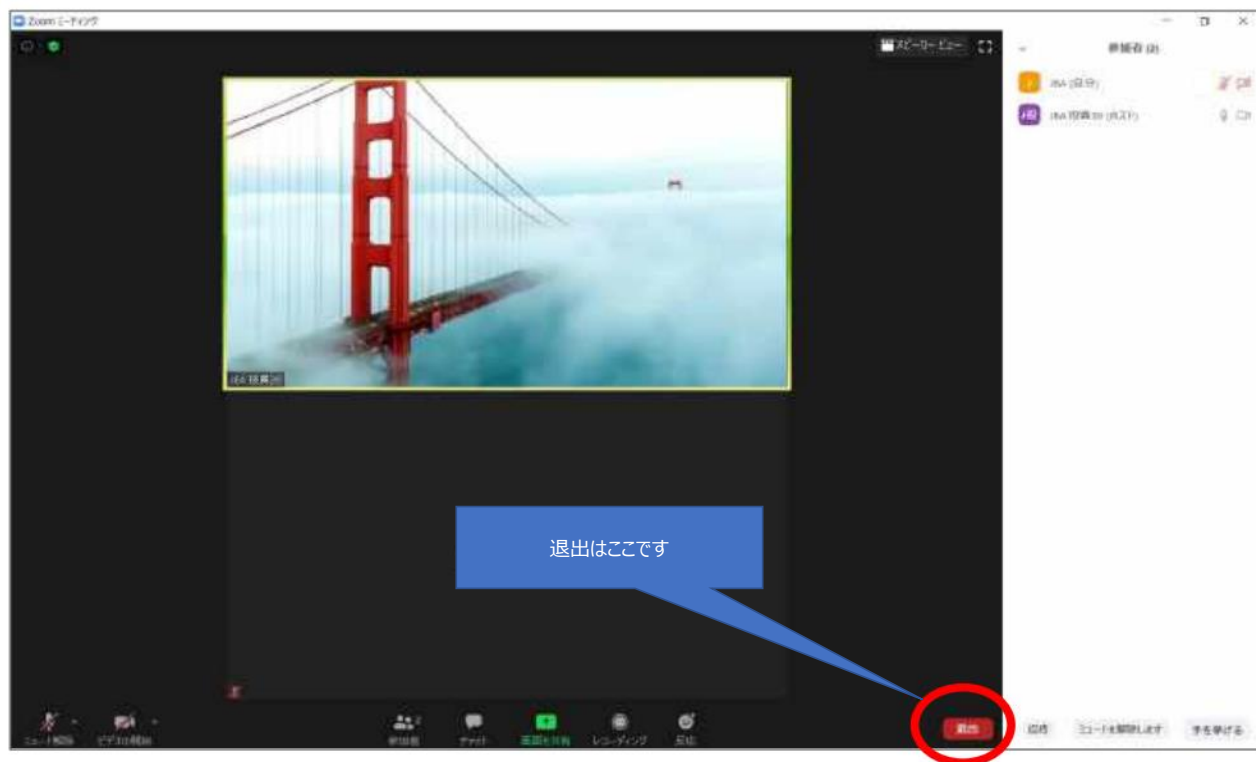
Zoom ミーティング

スピーカービュー

参加者 (2)

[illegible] (自分)

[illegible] (ホスト)

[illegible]

退出はここです

ミュート解除

ビデオの開始

参加者

チャット

画面を共有

レコーディング

反応

退出

招待

ミュートを解除します

手を挙げる